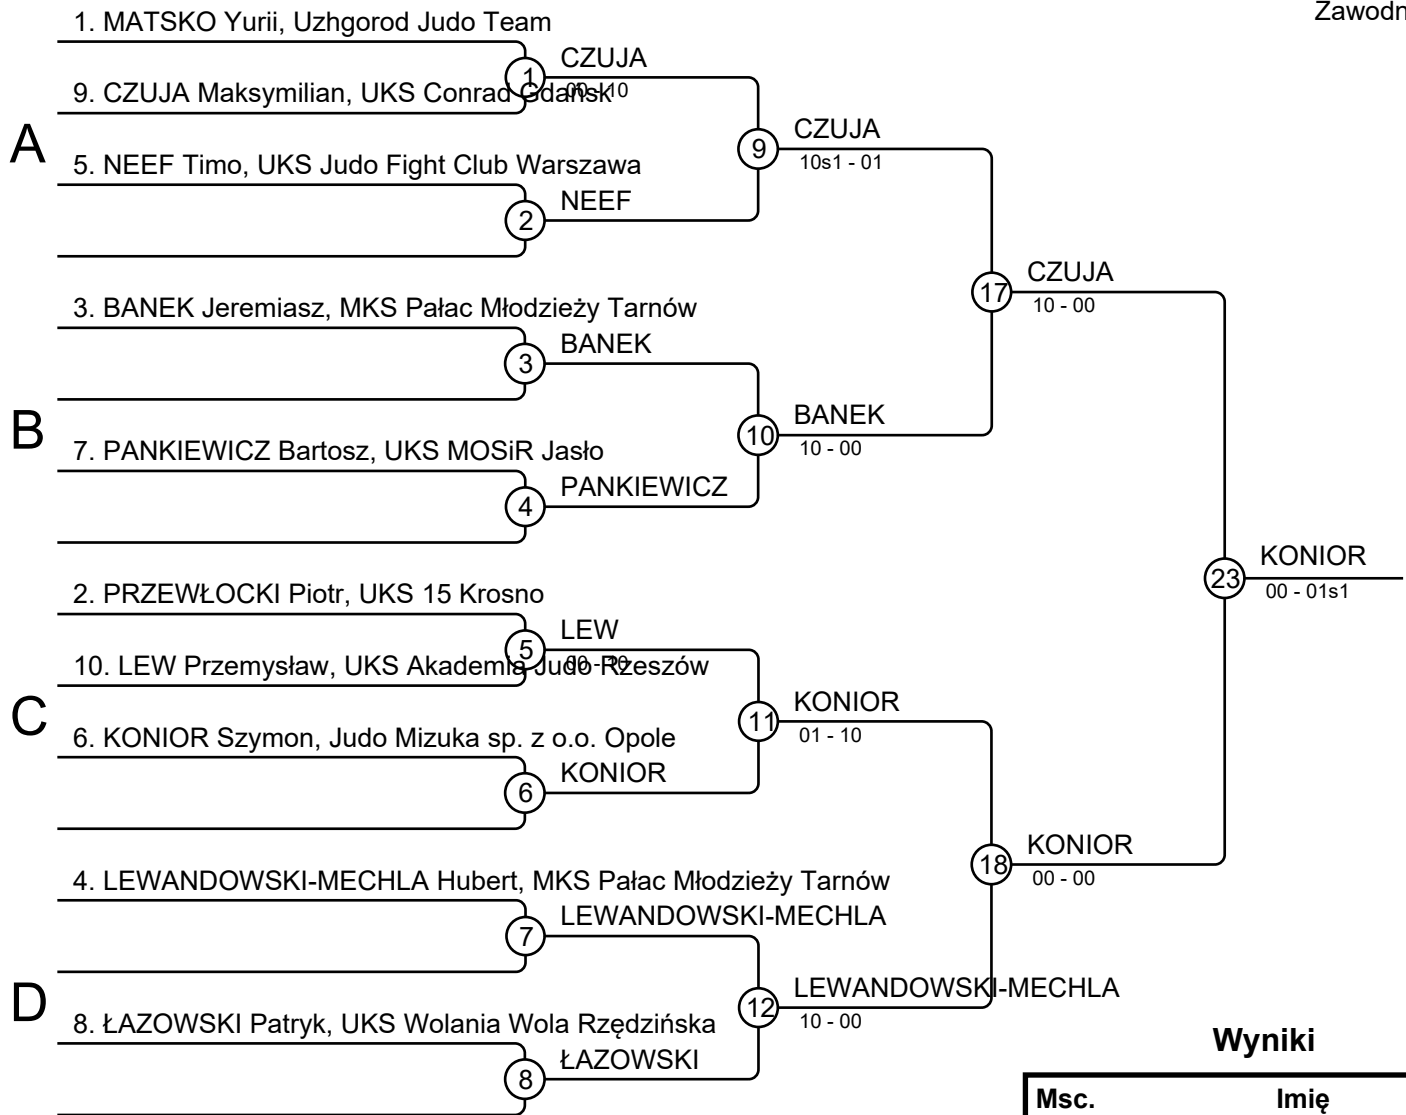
Zawodn

1. MATSKO Yurii, Uzhgorod Judo Team

9. CZUJA Maksymilian, UKS Conrad Gdańsk

1

CZUJA

00 - 10

A

5. NEEF Timo, UKS Judo Fight Club Warszawa

2

NEEF

9

CZUJA

10s1 - 01

3. BANEK Jeremiasz, MKS Pałac Młodzieży Tarnów

3

BANEK

B

7. PANKIEWICZ Bartosz, UKS MOSiR Jasło

4

PANKIEWICZ

10

BANEK

10 - 00

17

CZUJA

10 - 00

2. PRZEWŁOCKI Piotr, UKS 15 Krosno

10. LEW Przemysław, UKS Akademia Judo Rzeszów

5

LEW

00 - 00

C

6. KONIOR Szymon, Judo Mizuka sp. z o.o. Opole

6

KONIOR

11

KONIOR

01 - 10

4. LEWANDOWSKI-MECHLA Hubert, MKS Pałac Młodzieży Tarnów

7

LEWANDOWSKI-MECHLA

D

8. ŁAZOWSKI Patryk, UKS Wolania Wola Rzędzińska

8

ŁAZOWSKI

12

LEWANDOWSKI-MECHLA

10 - 00

18

KONIOR

00 - 00

23

KONIOR

00 - 01s1

Wyniki

| Msc. | Imię |
|---|---|